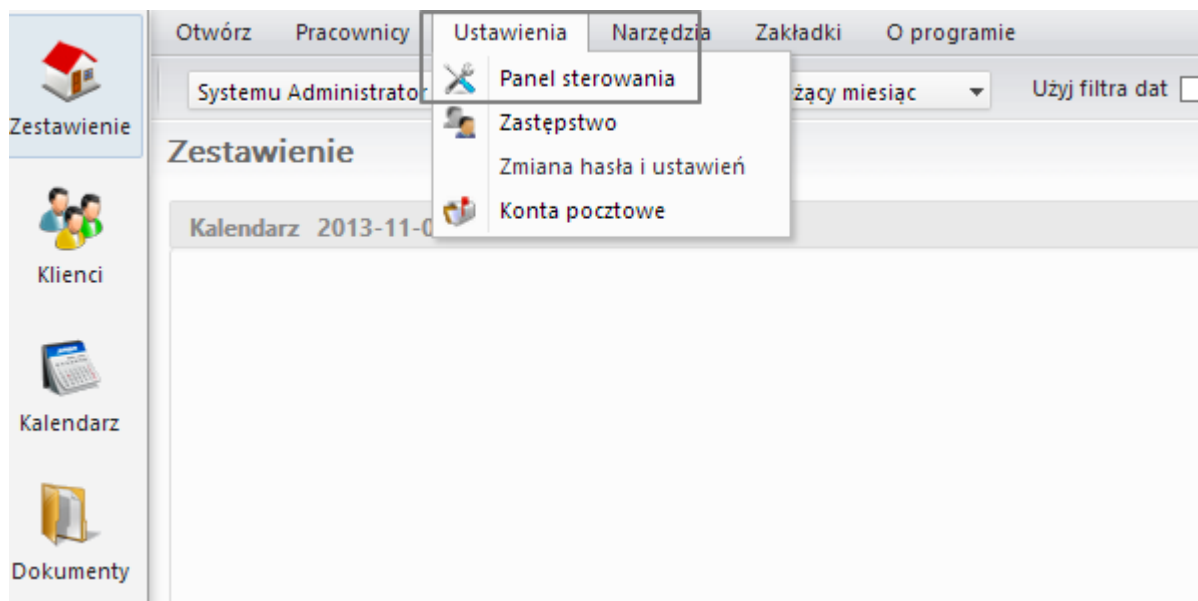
Zestawienie

Klienci

Kalendarz

Dokumenty

Otwórz Pracownicy Ustawienia Narzędzia Zakładki O programie

Systemu Administrator

Panel sterowania

Zastępstwo

Zmiana hasła i ustawień

Konta pocztowe

żący miesiąc

Użyj filtra dat

Zestawienie

Kalendarz 2013-11-0